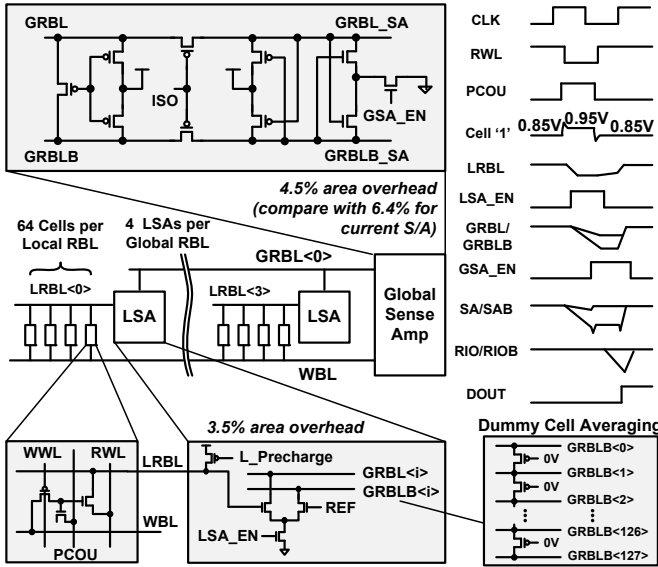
GRBL

GRBL_SA

ISO

GSA_EN

GRBLB

GRBLB_SA

CLK

RWL

PCOU

Cell '1' 0.85V 0.95V 0.85V

LRBL

LSA_EN

GRBL/ GRBLB

GSA_EN

SA/SAB

RIO/RIOB

DOUT

4.5% area overhead (compare with 6.4% for current S/A)

64 Cells per Local RBL

4 LSAs per Global RBL

GRBL<0>

LRBL<0>

LSA

LRBL<3>

LSA

Global Sense Amp

WBL

3.5% area overhead

Dummy Cell Averaging

WWL

RWL

LRBL

WBL

PCOU

L_Precharge

GRBL<i>

GRBLB<i>

REF

LSA_EN

GRBLB<0>

0V

GRBLB<1>

0V

GRBLB<2>

⋮

⋮

GRBLB<126>

0V

GRBLB<127>